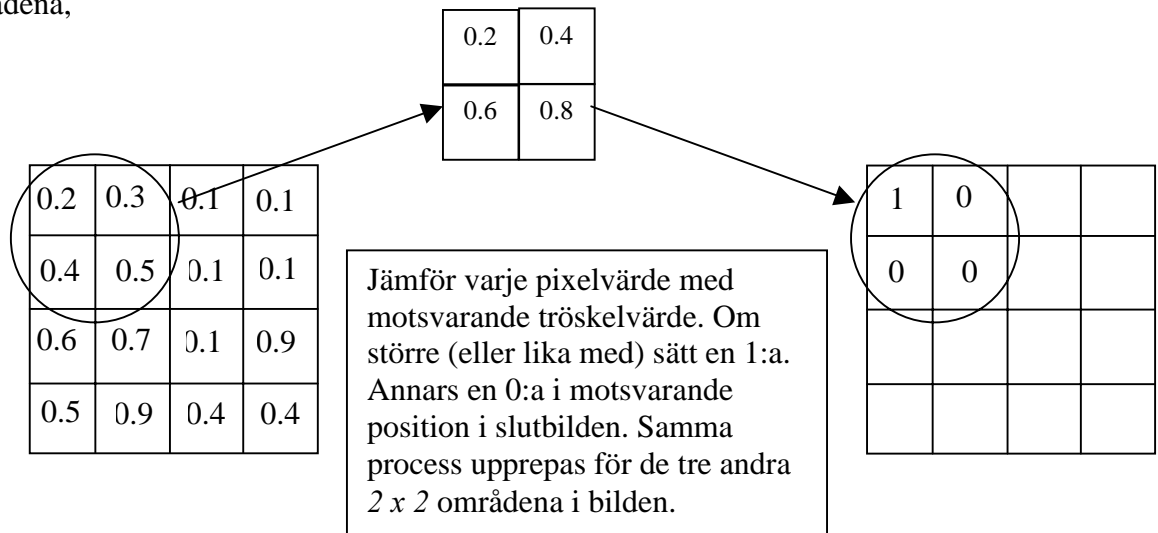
rådena,

| 0.2 | 0.4 |
|---|---|
| 0.6 | 0.8 |

| 0.2 | 0.3 | 0.1 | 0.1 |
|---|---|---|---|
| 0.4 | 0.5 | 0.1 | 0.1 |
| 0.6 | 0.7 | 0.1 | 0.9 |
| 0.5 | 0.9 | 0.4 | 0.4 |

Jämför varje pixelvärde med motsvarande tröskelvärde. Om större (eller lika med) sätt en 1:a. Annars en 0:a i motsvarande position i slutbilden. Samma process upprepas för de tre andra *2 x 2* områdena i bilden.

| 1 | 0 | | |
|---|---|---|---|
| 0 | 0 | | |
| | | | |
| | | | |